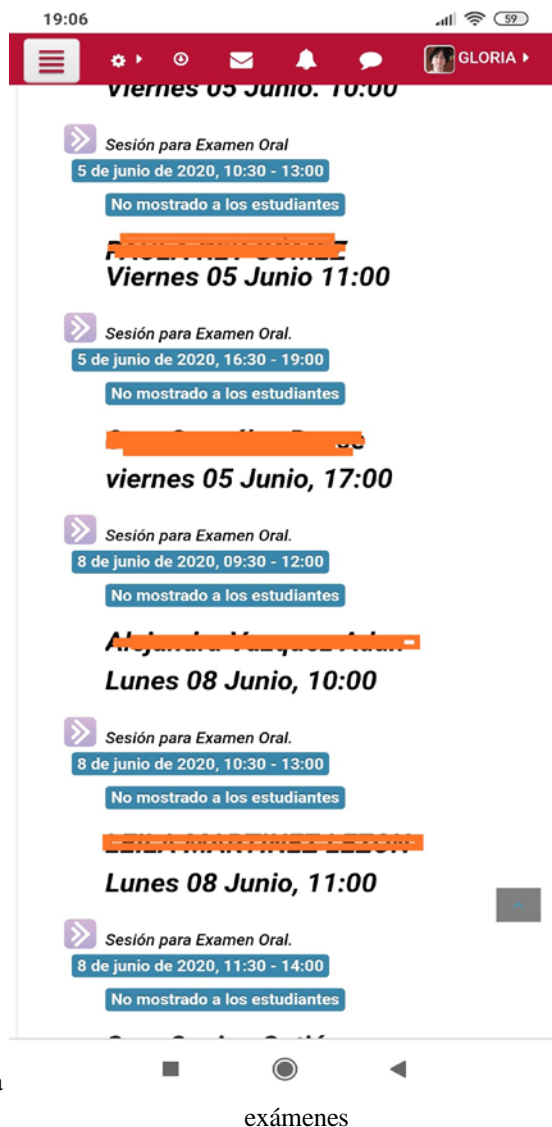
19:06

59

GLORIA

Viernes 05 Junio. 10:00

Sesión para Examen Oral
5 de junio de 2020, 10:30 - 13:00
No mostrado a los estudiantes

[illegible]
Viernes 05 Junio 11:00

Sesión para Examen Oral.
5 de junio de 2020, 16:30 - 19:00
No mostrado a los estudiantes

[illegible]
viernes 05 Junio, 17:00

Sesión para Examen Oral.
8 de junio de 2020, 09:30 - 12:00
No mostrado a los estudiantes

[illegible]
Lunes 08 Junio, 10:00

Sesión para Examen Oral.
8 de junio de 2020, 10:30 - 13:00
No mostrado a los estudiantes

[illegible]
Lunes 08 Junio, 11:00

Sesión para Examen Oral.
8 de junio de 2020, 11:30 - 14:00
No mostrado a los estudiantes

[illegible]

exámenes